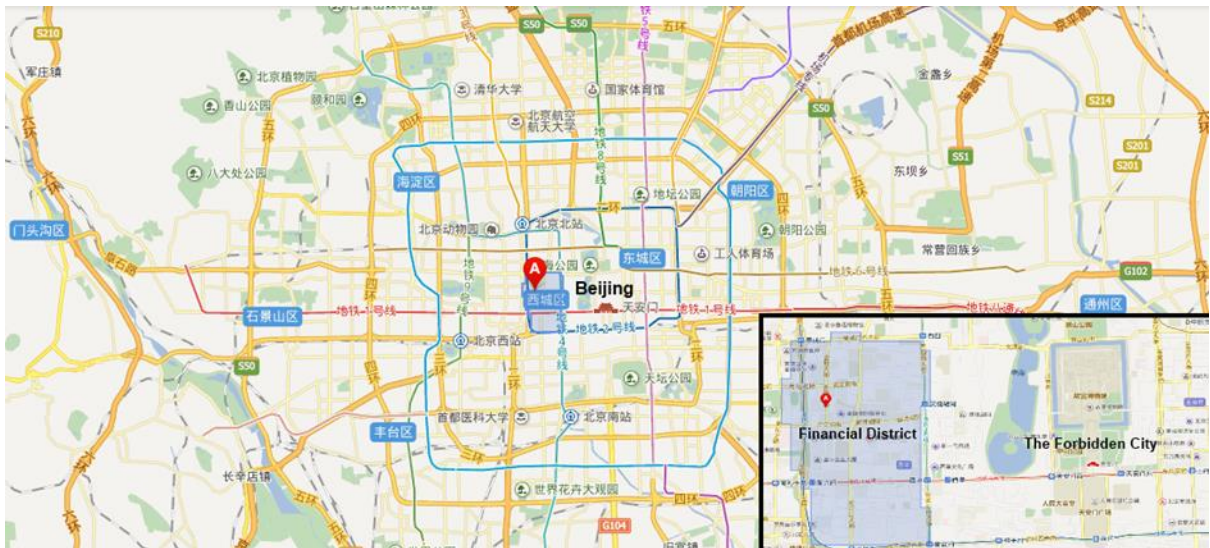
S210
军庄镇
北京植物园
香山公园
颐和园
清华大学
北京航空航天大学
国家体育馆
S50
S50
地铁5号线
首都机场高速
京平高速
金盏乡
机场第二高速
S214
S201
S201
S51
东坝乡
八大处公园
海淀区
地铁8号线
地坛公园
朝阳区
五环
四环
门头沟区
北京动物园
北京北站
朝阳公园
东城区
工人体育场
常营回族乡
地铁6号线
G102
A
西城区
Beijing
天安门
地铁1号线
地铁1号线
地铁八通线
通州区
石景山区
地铁1号线
地铁2号线
地铁4号线
地铁9号线
北京西站
天坛公园
S50
四环
三环
二环
丰台区
首都医科大学
北京南站
长辛店镇
五环
世界花卉大观园
G104
Financial District
The Forbidden City